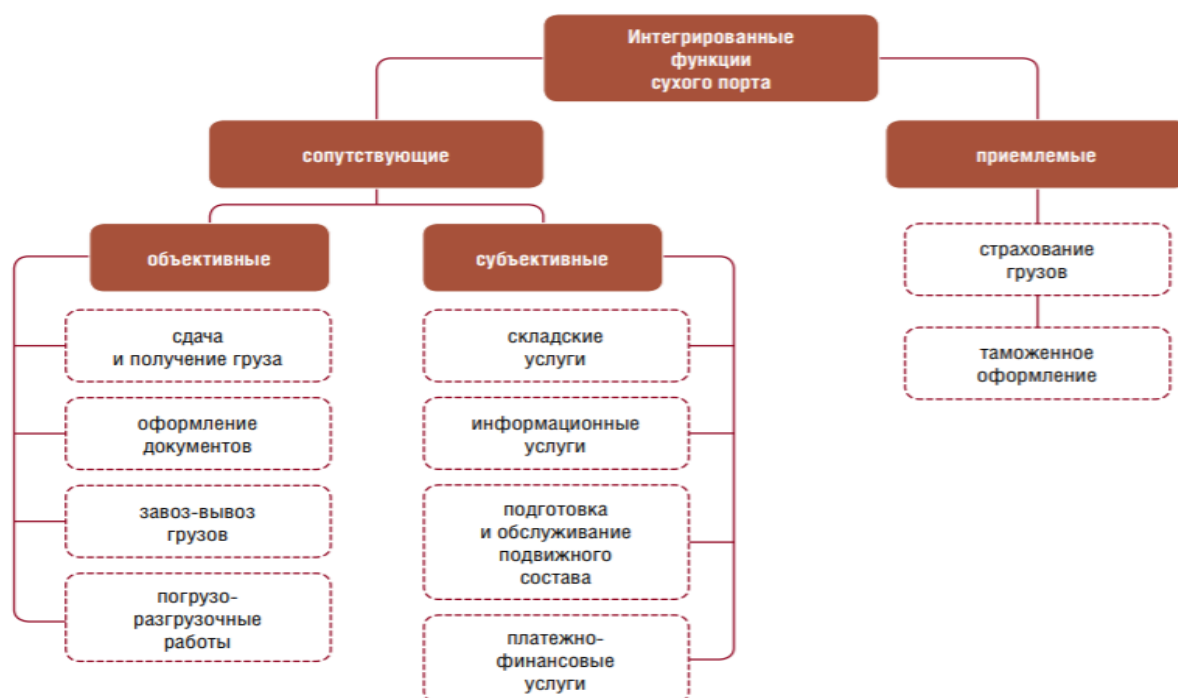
Интегрированные функции сухого порта

сопутствующие

приемлемые

объективные

субъективные

сдача и получение груза

оформление документов

завоз-вывоз грузов

погрузо-разгрузочные работы

складские услуги

информационные услуги

подготовка и обслуживание подвижного состава

платежно-финансовые услуги

страхование грузов

таможенное оформление